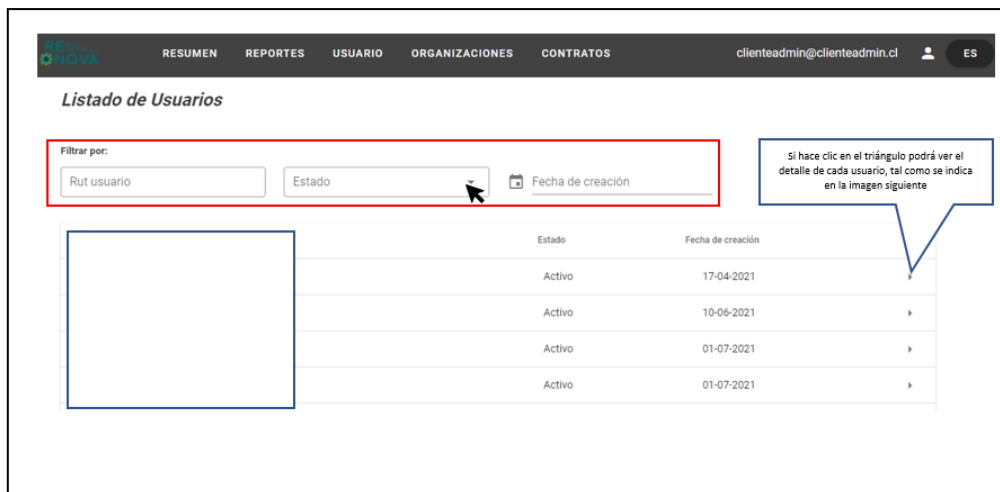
RE NOVA

RESUMEN REPORTES USUARIO ORGANIZACIONES CONTRATOS

clienteadmin@clienteadmin.cl ES

Listado de Usuarios

Filtrar por:

Rut usuario

Estado

Fecha de creación

Si hace clic en el triángulo podrá ver el detalle de cada usuario, tal como se indica en la imagen siguiente

| Estado | Fecha de creación |
|---|---|
| Activo | 17-04-2021 |
| Activo | 10-06-2021 |
| Activo | 01-07-2021 |
| Activo | 01-07-2021 |